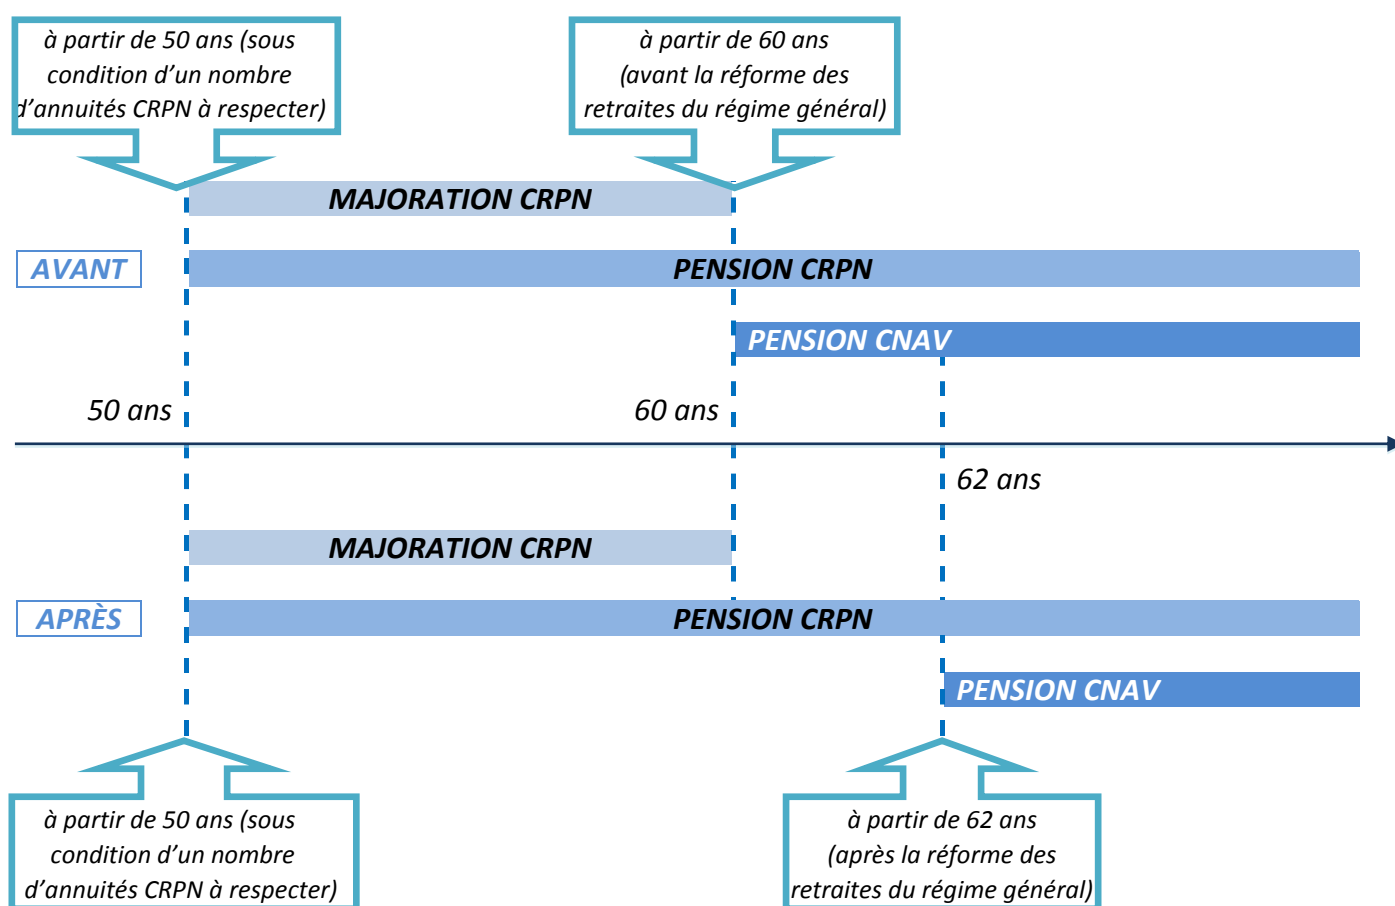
à partir de 50 ans (sous condition d'un nombre d'annuités CRPN à respecter)

à partir de 60 ans (avant la réforme des retraites du régime général)

MAJORATION CRPN

AVANT

PENSION CRPN

PENSION CNAV

50 ans

60 ans

62 ans

MAJORATION CRPN

APRÈS

PENSION CRPN

PENSION CNAV

à partir de 50 ans (sous condition d'un nombre d'annuités CRPN à respecter)

à partir de 62 ans (après la réforme des retraites du régime général)